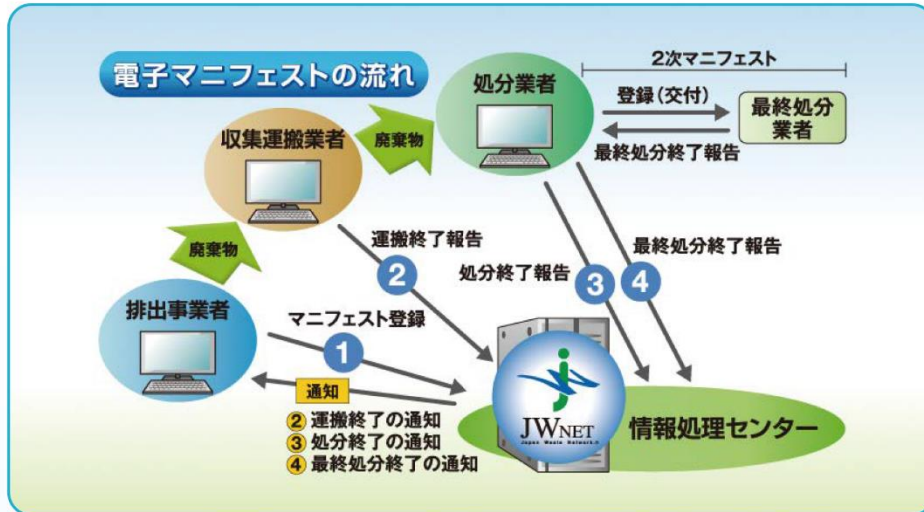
電子マニフェストの流れ

2次マニフェスト

処分業者

登録（交付）

最終処分業者

最終処分終了報告

収集運搬業者

廃棄物

廃棄物

運搬終了報告

②

処分終了報告

③

④

最終処分終了報告

排出事業者

マニフェスト登録

①

通知

② 運搬終了の通知
③ 処分終了の通知
④ 最終処分終了の通知

JWNET
Japan Waste Network

情報処理センター